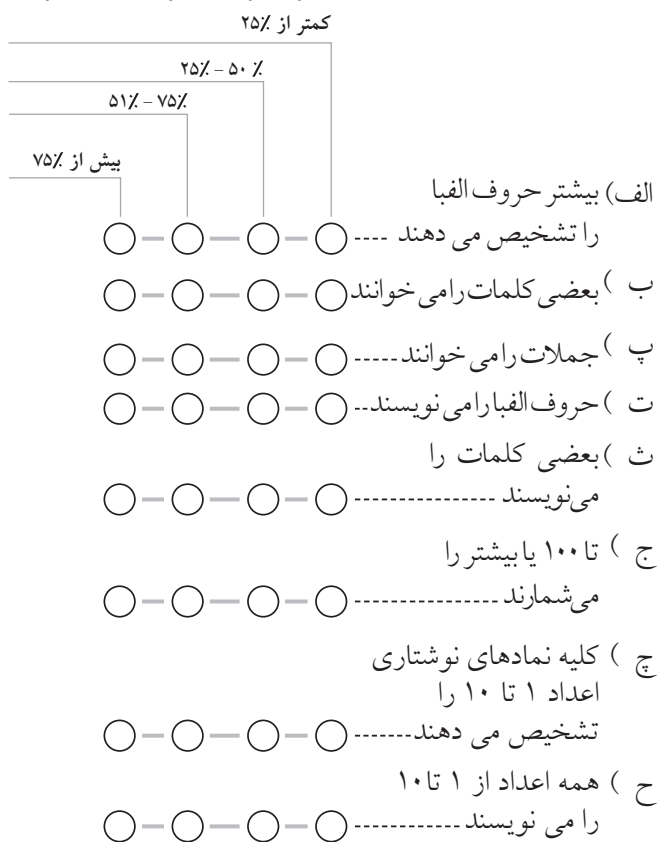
کمتر از ٪۲۵

٪۲۵ - ٪۵۰

٪۵۱ - ٪۷۵

بیش از ٪۷۵

الف) بیشتر حروف الفبا را تشخیص می دهند ----

ب ) بعضی کلمات را می خوانند

پ ) جملات را می خوانند-----

ت ) حروف الفبا را می نویسند--

ث ) بعضی کلمات را می‌نویسند ---------------

ج ) تا ۱۰۰ یا بیشتر را می‌شمارند ---------------

چ ) کلیه نمادهای نوشتاری اعداد ۱ تا ۱۰ را تشخیص می دهند-------

ح ) همه اعداد از ۱ تا ۱۰ را می نویسند -----------